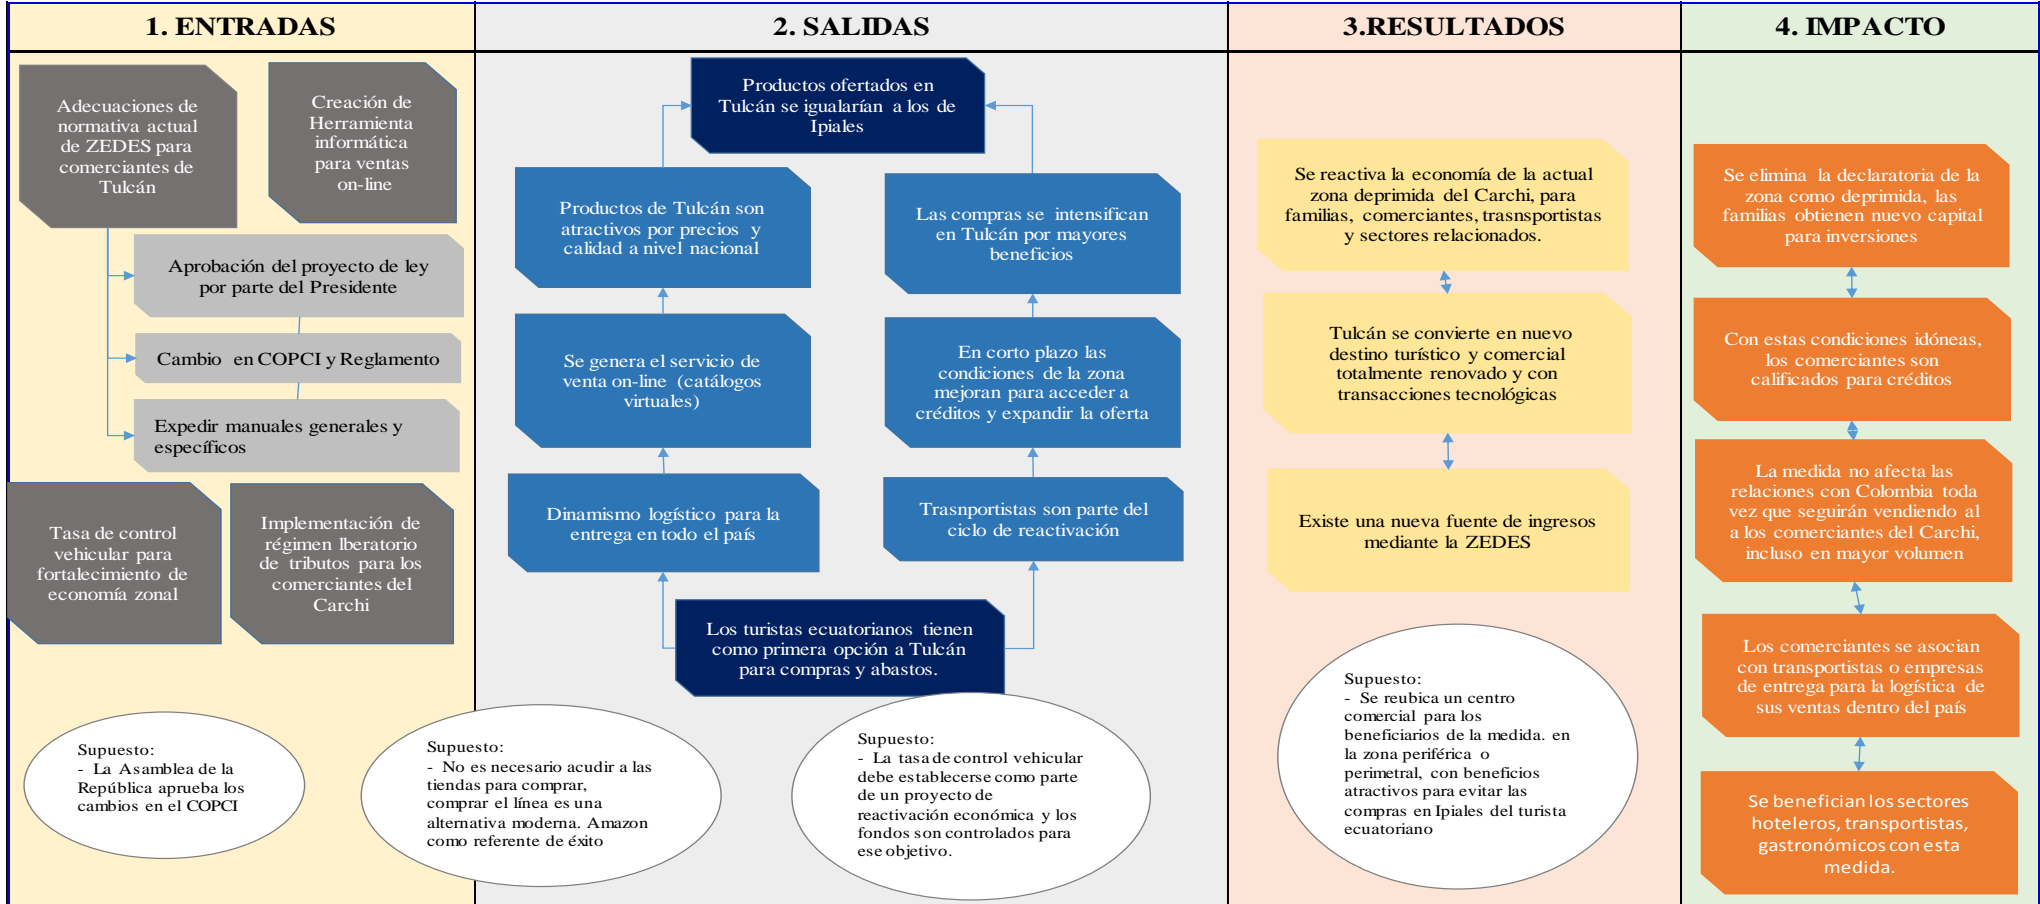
1. ENTRADAS

Adecuaciones de normativa actual de ZEDES para comerciantes de Tulcán

Creación de Herramienta informática para ventas on-line

Aprobación del proyecto de ley por parte del Presidente

Cambio en COPCI y Reglamento

Expedir manuales generales y específicos

Tasa de control vehicular para fortalecimiento de economía zonal

Implementación de régimen lberatorio de tributos para los comerciantes del Carchi

Supuesto:
- La Asamblea de la República aprueba los cambios en el COPCI

2. SALIDAS

Productos ofertados en Tulcán se igualarían a los de Ipiales

Productos de Tulcán son atractivos por precios y calidad a nivel nacional

Las compras se intensifican en Tulcán por mayores beneficios

Se genera el servicio de venta on-line (catálogos virtuales)

En corto plazo las condiciones de la zona mejoran para acceder a créditos y expandir la oferta

Dinamismo logístico para la entrega en todo el país

Trasnportistas son parte del ciclo de reactivación

Los turistas ecuatorianos tienen como primera opción a Tulcán para compras y abastos.

Supuesto:
- No es necesario acudir a las tiendas para comprar, comprar el línea es una alternativa moderna. Amazon como referente de éxito

Supuesto:
- La tasa de control vehicular debe establecerse como parte de un proyecto de reactivación económica y los fondos son controlados para ese objetivo.

3.RESULTADOS

Se reactiva la economía de la actual zona deprimida del Carchi, para familias, comerciantes, trasnsportistas y sectores relacionados.

Tulcán se convierte en nuevo destino turístico y comercial totalmente renovado y con transacciones tecnológicas

Existe una nueva fuente de ingresos mediante la ZEDES

Supuesto:
- Se reubica un centro comercial para los beneficiarios de la medida. en la zona periférica o perimetral, con beneficios atractivos para evitar las compras en Ipiales del turista ecuatoriano

4. IMPACTO

Se elimina la declaratoria de la zona como deprimida, las familias obtienen nuevo capital para inversiones

Con estas condiciones idóneas, los comerciantes son calificados para créditos

La medida no afecta las relaciones con Colombia toda vez que seguirán vendiendo al a los comerciantes del Carchi, incluso en mayor volumen

Los comerciantes se asocian con transportistas o empresas de entrega para la logística de sus ventas dentro del país

Se benefician los sectores hoteleros, transportistas, gastronómicos con esta medida.